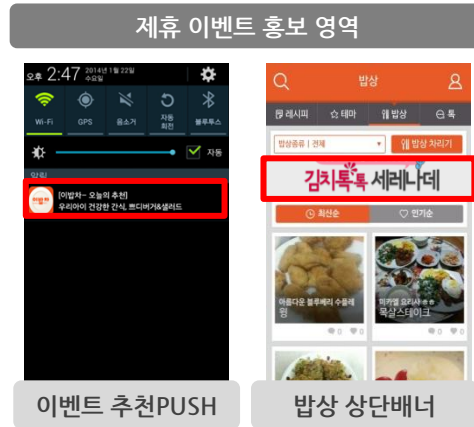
제휴 이벤트 홍보 영역

오후 2:47 2014년 1월 22일 수요일

Wi-Fi GPS 음소거 자동 회전 블루투스

자동

알림

[이밥차- 오늘의 추천]
우리아이 건강한 간식, 뽀디버거&샐러드

밥상

레시피 테마 밥상 톡

밥상종류 | 전체

밥상 차리기

김치톡톡 세레나데

최신순 인기순

아름다운 블루베리 수플레 윙

피카엘 요리사 목살스테이크

0 0

0 0

이벤트 추천PUSH

밥상 상단배너